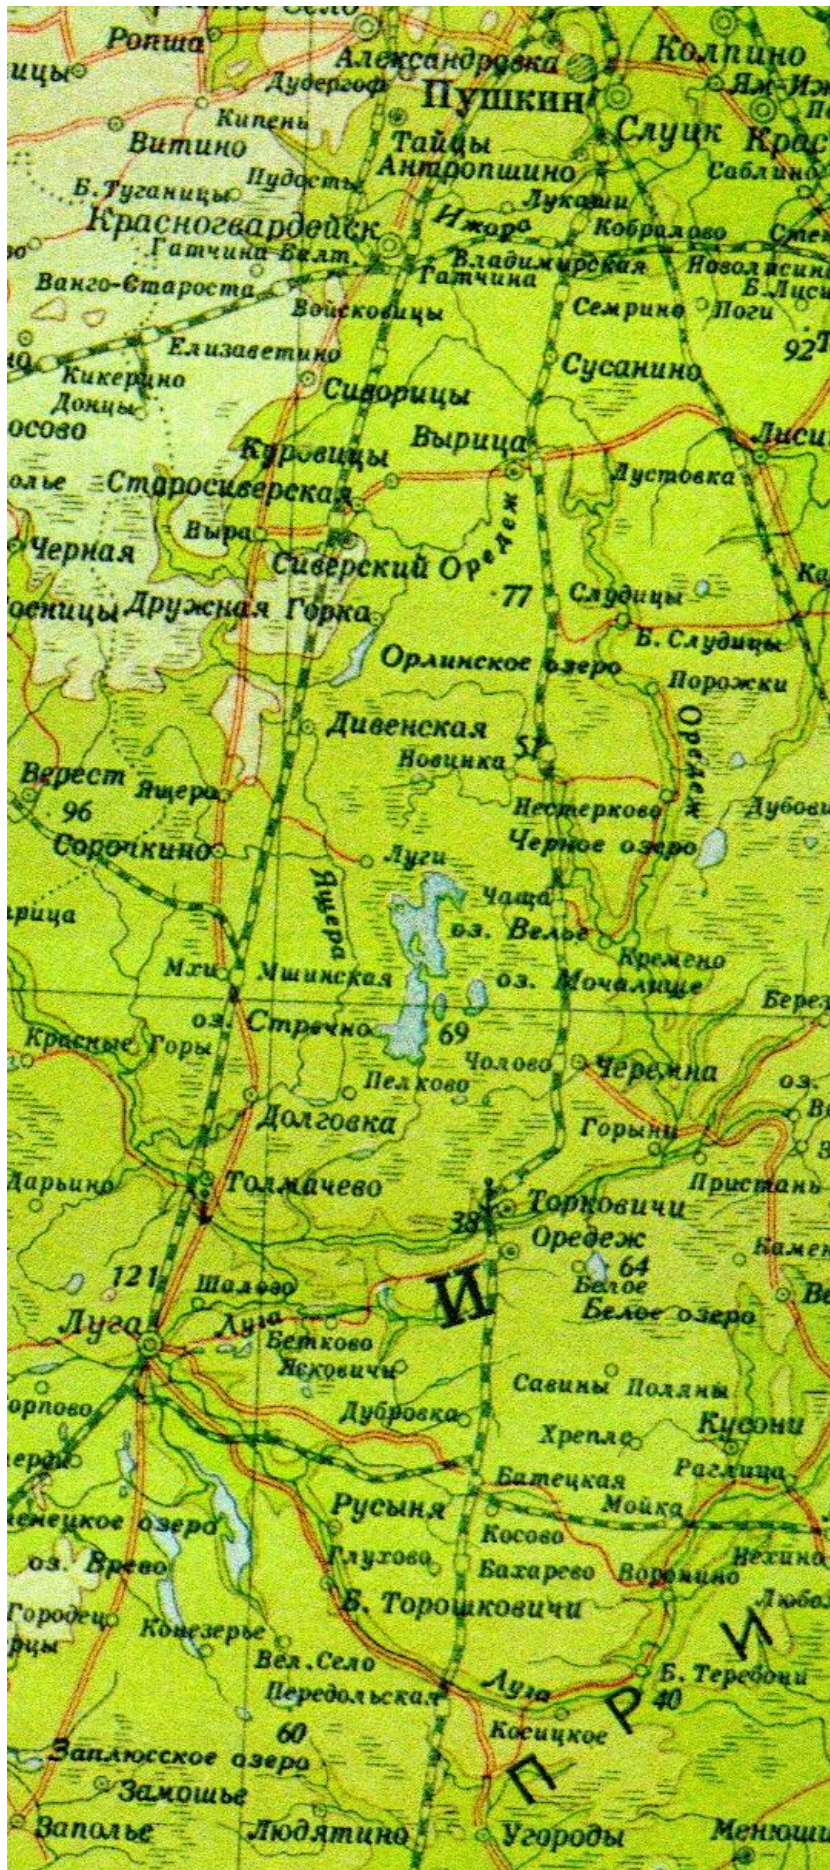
Ропша
ицы
Александровка
Колпино
Дудергоф
Пушкин
Яж-Иж
Кипень
Тайцы
Слуцк
Крас
Витино
Антропшино
Саблино
Пудость
Лукаши
Б. Туганицы
Красногвардейск
Ижора
Кобралово
Гатчина Балт.
Владимирская
Новолисин
Ванго-Староста
Гатчина
Б. Лиси
Войсковицы
Семрино
Поги
Елизаветино
92
Кикерино
Сусанино
Донцы
Сиворицы
осово
Лиси
Вырица
Куровицы
олье
Старосиверская
Лустовка
Выра
Оредеж
Черная
Сиверский
осницы
Дружная Горка
77
Слудицы
Б. Слудицы
Орлинское озеро
Порожки
Дивенская
Оредеж
Верест
Новинка
57
96
Ящера
Нестерково
Дубовик
Сорочкино
Черное озеро
Луги
Ящера
Чаща
рица
оз. Вельё
Кремено
Мхи
Мшинская
оз. Мочалище
Берез
оз. Стречно
Красные Горы
69
Чолово
Черемна
Пелково
оз.
Долговка
Горыни
Дарьино
Толмачево
Пристань
Торковичи
38
Оредеж
Камен
121
64
Шалово
Белое
Луга
Луга
И
Белое озеро
Бетково
Яковичи
орпово
Савины Поляны
Дубровка
Кусони
Хрепле
ерди
Батецкая
Раглица
Русыня
Мойка
енецкое озеро
Косово
Глухово
Нехино
оз. Врево
Бахарево
Воронино
Любо
Городец
Б. Торошковичи
Конезерье
И
Вел. Село
Б. Теребони
Передольская
Луга
40
Р
60
Косицкое
Заплюсское озеро
П
Замошье
Заполье
Людятино
Угороды
Менюши